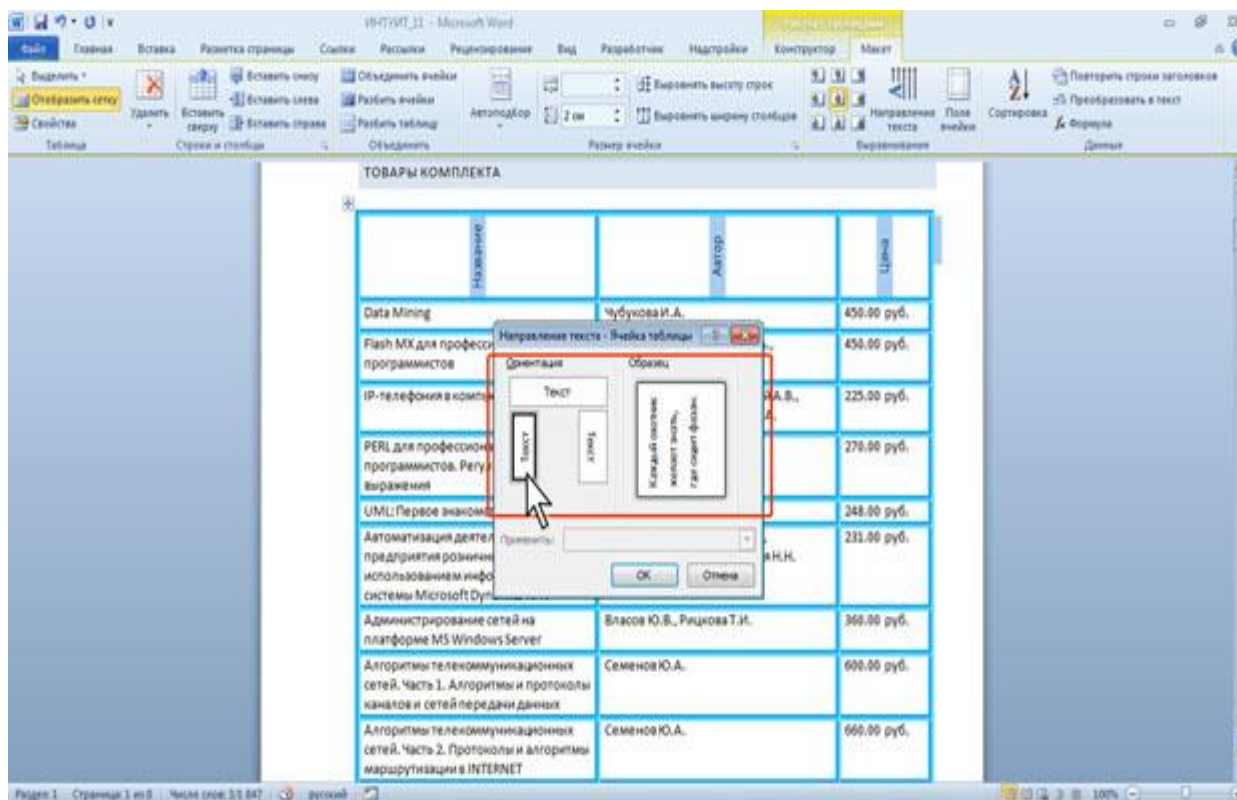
ИНТУИТ_11 - Microsoft Word

Файл Главная Вставка Разметка страницы Ссылки Рассылки Рецензирование Вид Разработчик Надстройки Конструктор Макет

Выделить Отобразить сетку Свойства Таблица

Удалить Вставить сверху Вставить снизу Вставить слева Вставить справа Строки и столбцы

Объединить ячейки Разбить ячейки Разбить таблицу Объединить

Автоподбор 2 см Выровнять высоту строк Выровнять ширину столбцов Размер ячейки

Направление текста Поля ячейки Выравнивание

Сортировка Повторить строки заголовков Преобразовать в текст Формула Данные

ТОВАРЫ КОМПЛЕКТА

| Название | Автор | Цена |
|---|---|---|
| Data Mining | Чубукова И.А. | 450.00 руб. |
| Flash MX для професс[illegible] программистов | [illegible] | 450.00 руб. |
| IP-телефония в компь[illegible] | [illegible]А.В., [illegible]А. | 225.00 руб. |
| PERL для профессион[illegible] программистов. Регу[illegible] выражения | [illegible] | 270.00 руб. |
| UML: Первое знаком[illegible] | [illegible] | 248.00 руб. |
| Автоматизация деятел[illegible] предприятия розничн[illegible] использованием инфо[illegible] системы Microsoft Dyn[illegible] | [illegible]а Н.Н. | 231.00 руб. |
| Администрирование сетей на платформе MS Windows Server | Власов Ю.В., Рицкова Т.И. | 360.00 руб. |
| Алгоритмы телекоммуникационных сетей. Часть 1. Алгоритмы и протоколы каналов и сетей передачи данных | Семенов Ю.А. | 600.00 руб. |
| Алгоритмы телекоммуникационных сетей. Часть 2. Протоколы и алгоритмы маршрутизации в INTERNET | Семенов Ю.А. | 660.00 руб. |

Направление текста - Ячейка таблицы

Ориентация

Текст

Текст

Текст

Образец

Каждый охотник желает знать, где сидит фазан.

Применить:

ОК Отмена

Раздел: 1 Страница: 1 из 8 Число слов: 1/1 847 русский 100%